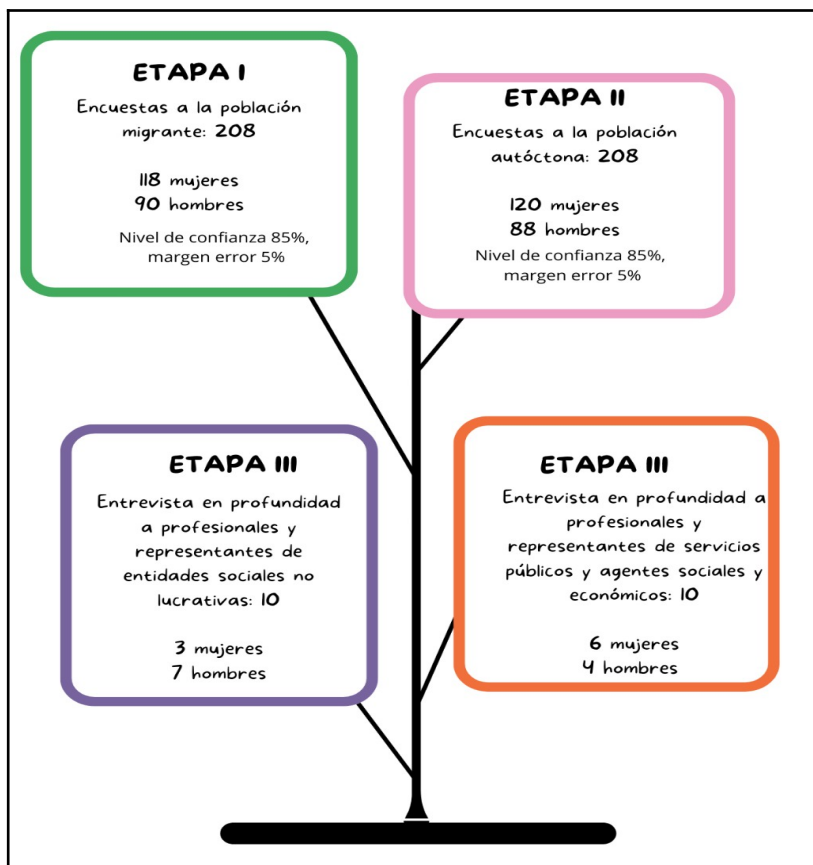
ETAPA I

Encuestas a la población migrante: 208

118 mujeres
90 hombres

Nivel de confianza 85%, margen error 5%

ETAPA II

Encuestas a la población autóctona: 208

120 mujeres
88 hombres

Nivel de confianza 85%, margen error 5%

ETAPA III

Entrevista en profundidad a profesionales y representantes de entidades sociales no lucrativas: 10

3 mujeres
7 hombres

ETAPA III

Entrevista en profundidad a profesionales y representantes de servicios públicos y agentes sociales y económicos: 10

6 mujeres
4 hombres